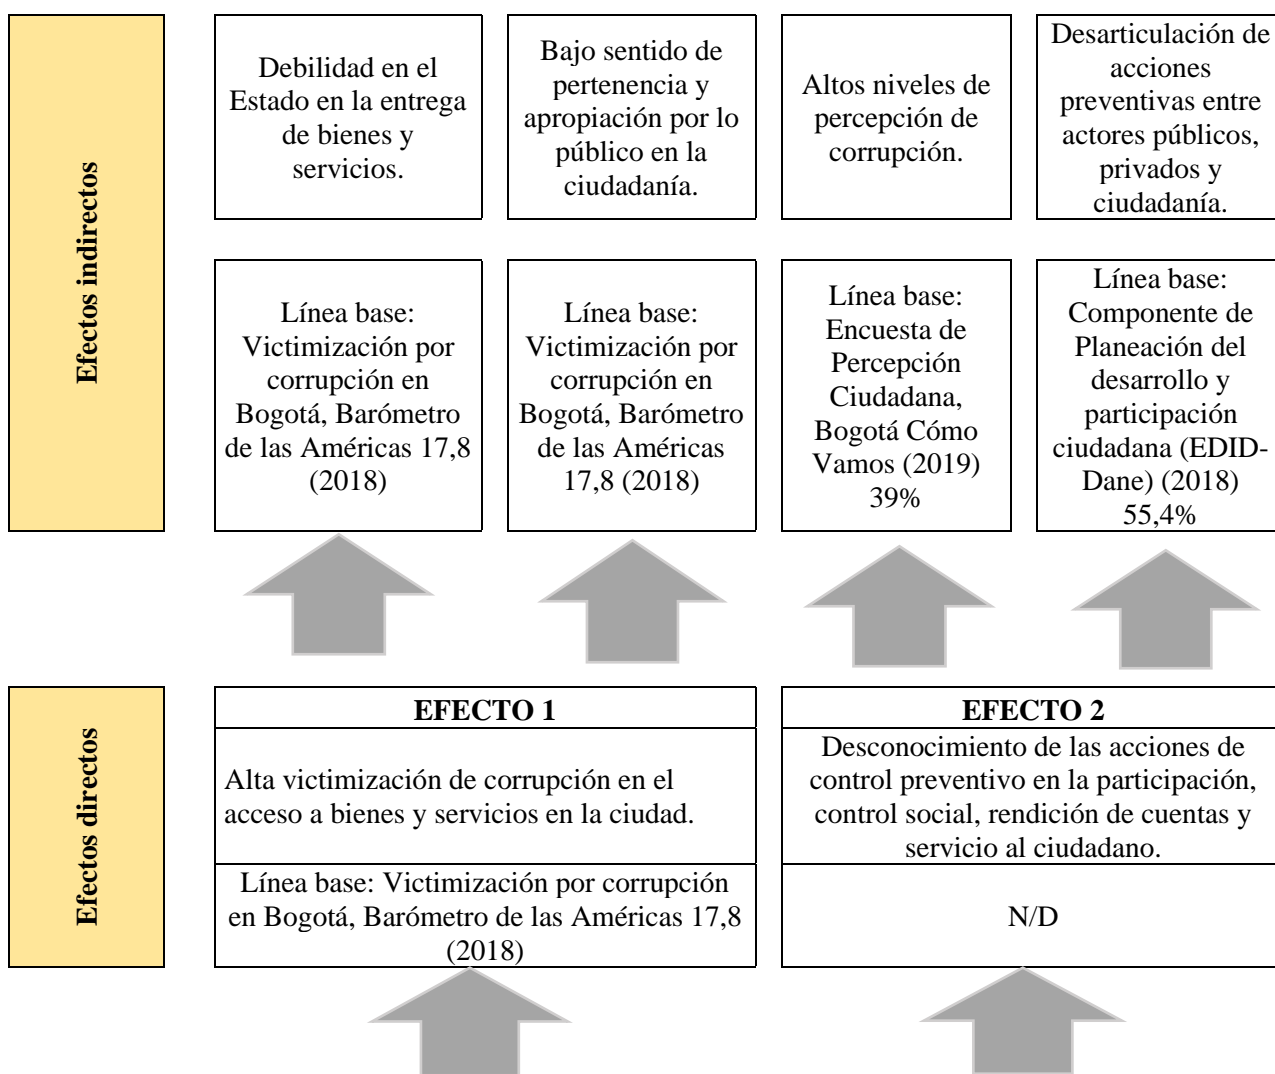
Efectos indirectos

Debilidad en el Estado en la entrega de bienes y servicios.

Bajo sentido de pertenencia y apropiación por lo público en la ciudadanía.

Altos niveles de percepción de corrupción.

Desarticulación de acciones preventivas entre actores públicos, privados y ciudadanía.

Línea base: Victimización por corrupción en Bogotá, Barómetro de las Américas 17,8 (2018)

Línea base: Victimización por corrupción en Bogotá, Barómetro de las Américas 17,8 (2018)

Línea base: Encuesta de Percepción Ciudadana, Bogotá Cómo Vamos (2019) 39%

Línea base: Componente de Planeación del desarrollo y participación ciudadana (EDID-Dane) (2018) 55,4%

Efectos directos

| EFECTO 1 | EFECTO 2 |
|---|---|
| Alta victimización de corrupción en el acceso a bienes y servicios en la ciudad. | Desconocimiento de las acciones de control preventivo en la participación, control social, rendición de cuentas y servicio al ciudadano. |
| Línea base: Victimización por corrupción en Bogotá, Barómetro de las Américas 17,8 (2018) | N/D |